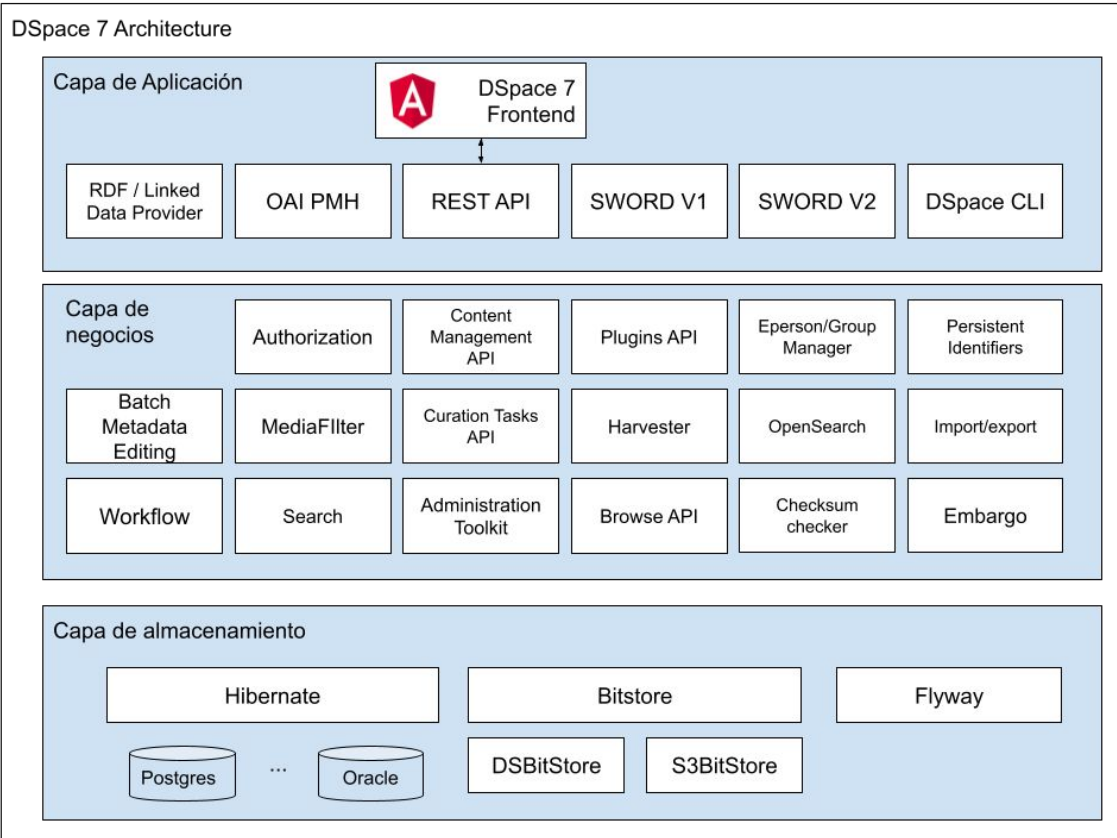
DSpace 7 Architecture

Capa de Aplicación

DSpace 7 Frontend

RDF / Linked Data Provider

OAI PMH

REST API

SWORD V1

SWORD V2

DSpace CLI

Capa de negocios

Authorization

Content Management API

Plugins API

Eperson/Group Manager

Persistent Identifiers

Batch Metadata Editing

MediaFIlter

Curation Tasks API

Harvester

OpenSearch

Import/export

Workflow

Search

Administration Toolkit

Browse API

Checksum checker

Embargo

Capa de almacenamiento

Hibernate

Bitstore

Flyway

Postgres

...

Oracle

DSBitStore

S3BitStore